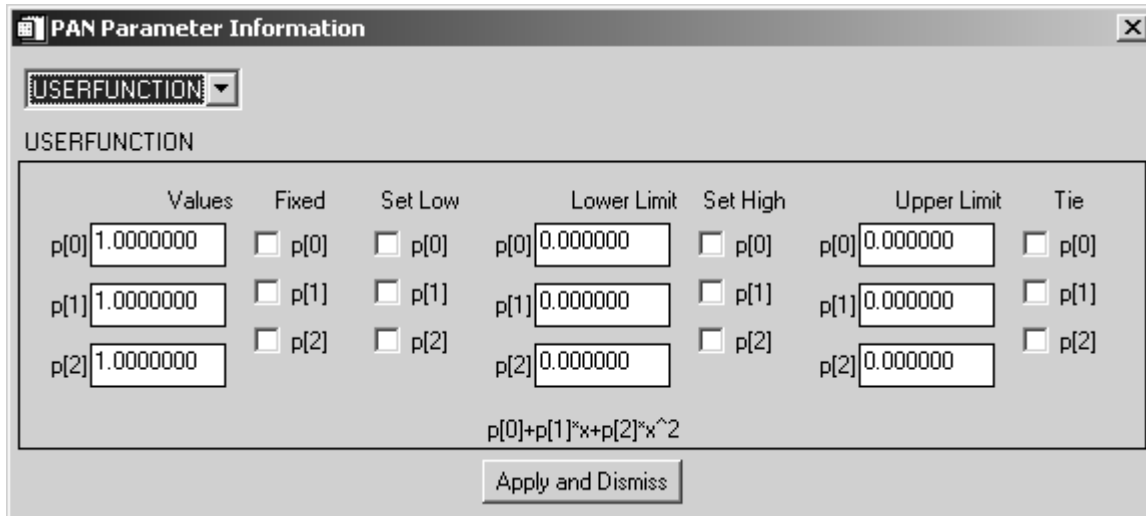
PAN Parameter Information

USERFUNCTION

USERFUNCTION

| Values | Fixed | Set Low | Lower Limit | Set High | Upper Limit | Tie |
|---|---|---|---|---|---|---|
| p[0] 1.0000000 | p[0] | p[0] | p[0] 0.000000 | p[0] | p[0] 0.000000 | p[0] |
| p[1] 1.0000000 | p[1] | p[1] | p[1] 0.000000 | p[1] | p[1] 0.000000 | p[1] |
| p[2] 1.0000000 | p[2] | p[2] | p[2] 0.000000 | p[2] | p[2] 0.000000 | p[2] |

p[0]+p[1]*x+p[2]*x^2

Apply and Dismiss